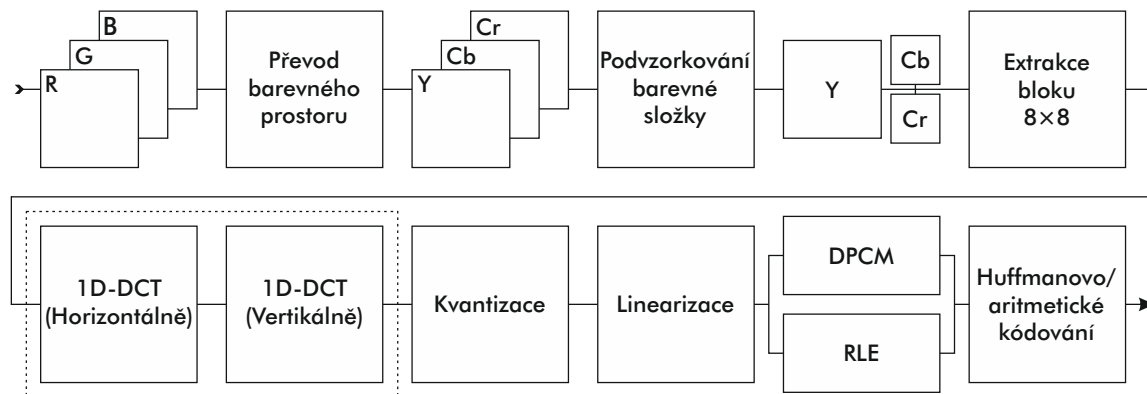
B
G
R

Převod barevného prostoru

Cr
Cb
Y

Podvzorkování barevné složky

Y

Cb
Cr

Extrakce bloku 8×8

1D-DCT (Horizontálně)

1D-DCT (Vertikálně)

Kvantizace

Linearizace

DPCM

RLE

Huffmanovo/ aritmetické kódování